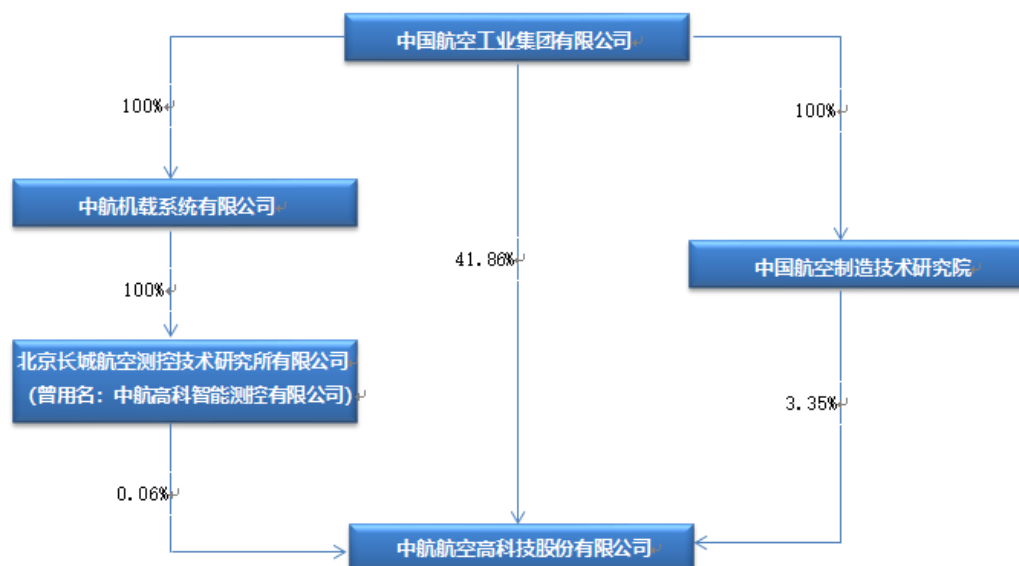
中国航空工业集团有限公司

100%

100%

中航机载系统有限公司

41.86%

中国航空制造技术研究院

100%

北京长城航空测控技术研究所有限公司
（曾用名：中航高科智能测控有限公司）

3.35%

0.06%

中航航空高科技股份有限公司